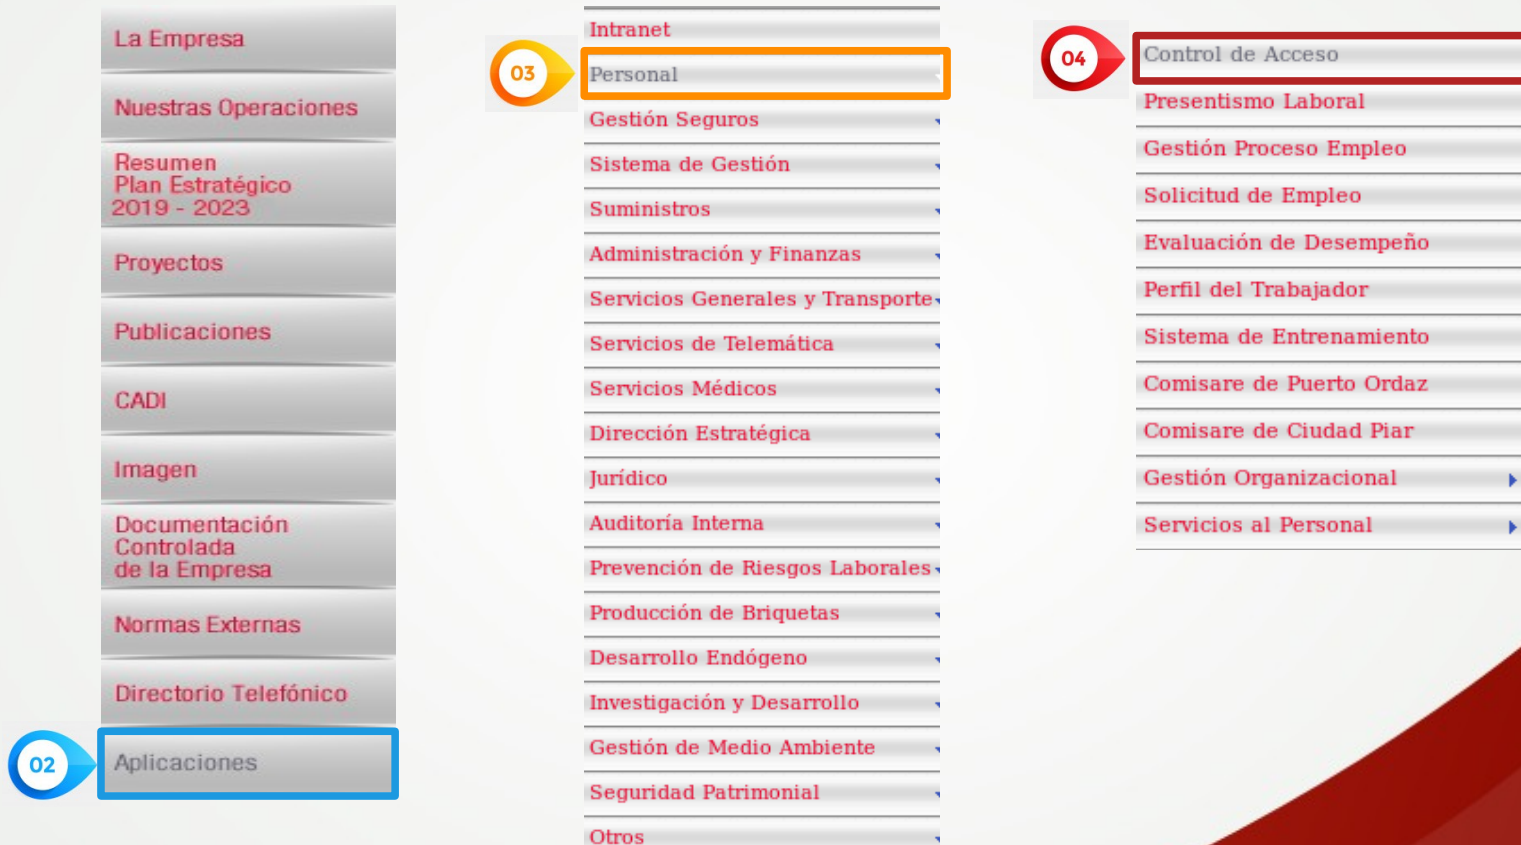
La Empresa

Nuestras Operaciones

Resumen
Plan Estratégico
2019 - 2023

Proyectos

Publicaciones

CADI

Imagen

Documentación
Controlada
de la Empresa

Normas Externas

Directorio Telefónico

02

Aplicaciones

Intranet

03

Personal

Gestión Seguros

Sistema de Gestión

Suministros

Administración y Finanzas

Servicios Generales y Transporte

Servicios de Telemática

Servicios Médicos

Dirección Estratégica

Jurídico

Auditoría Interna

Prevención de Riesgos Laborales

Producción de Briquetas

Desarrollo Endógeno

Investigación y Desarrollo

Gestión de Medio Ambiente

Seguridad Patrimonial

Otros

04

Control de Acceso

Presentismo Laboral

Gestión Proceso Empleo

Solicitud de Empleo

Evaluación de Desempeño

Perfil del Trabajador

Sistema de Entrenamiento

Comisare de Puerto Ordaz

Comisare de Ciudad Piar

Gestión Organizacional

Servicios al Personal